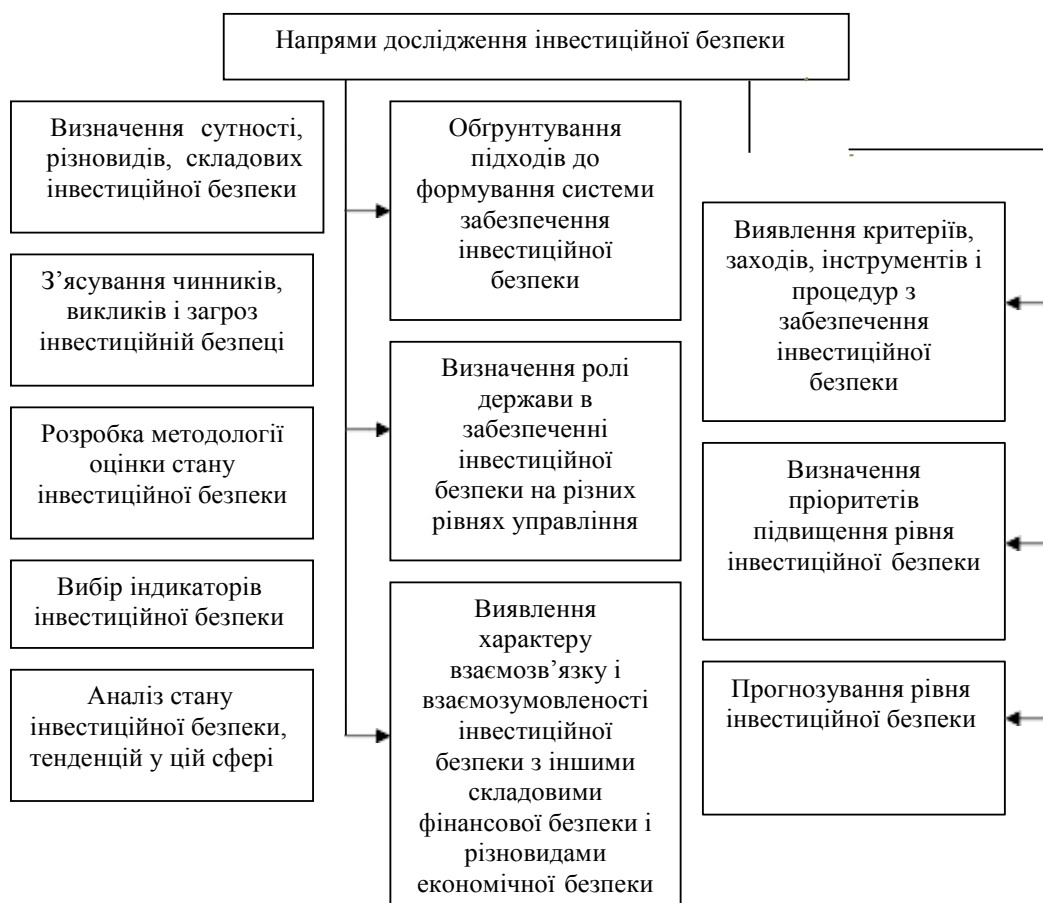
Напрями дослідження інвестиційної безпеки

Визначення сутності, різновидів, складових інвестиційної безпеки

З'ясування чинників, викликів і загроз інвестиційній безпеці

Розробка методології оцінки стану інвестиційної безпеки

Вибір індикаторів інвестиційної безпеки

Аналіз стану інвестиційної безпеки, тенденцій у цій сфері

Обґрунтування підходів до формування системи забезпечення інвестиційної безпеки

Визначення ролі держави в забезпеченні інвестиційної безпеки на різних рівнях управління

Виявлення характеру взаємозв'язку і взаємозумовленості інвестиційної безпеки з іншими складовими фінансової безпеки і різновидами економічної безпеки

Виявлення критеріїв, заходів, інструментів і процедур з забезпечення інвестиційної безпеки

Визначення пріоритетів підвищення рівня інвестиційної безпеки

Прогнозування рівня інвестиційної безпеки